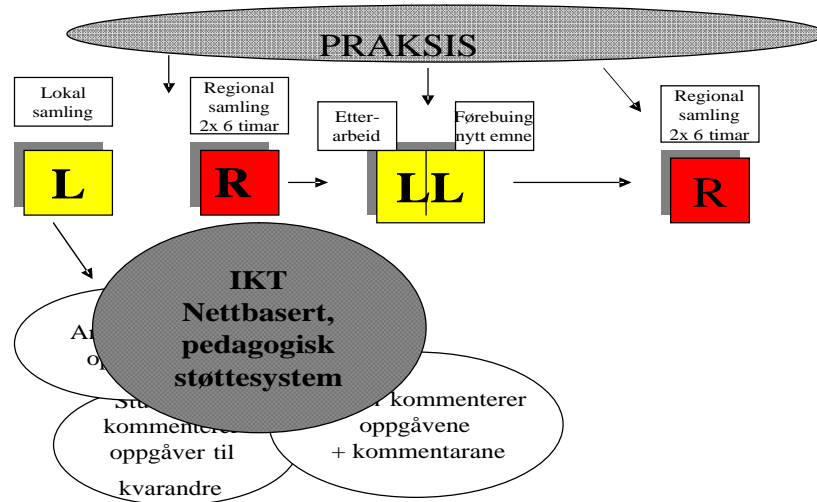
PRAKSIS

Lokal samling

L

Regional samling 2x 6 timar

R

Etter-arbeid

Førebuing nytt emne

LL

Regional samling 2x 6 timar

R

IKT Nettbasert, pedagogisk støttesystem

Ar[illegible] op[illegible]

Stu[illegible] kommenterer oppgåver til kvarandre

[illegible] kommenterer oppgåvene + kommentarane